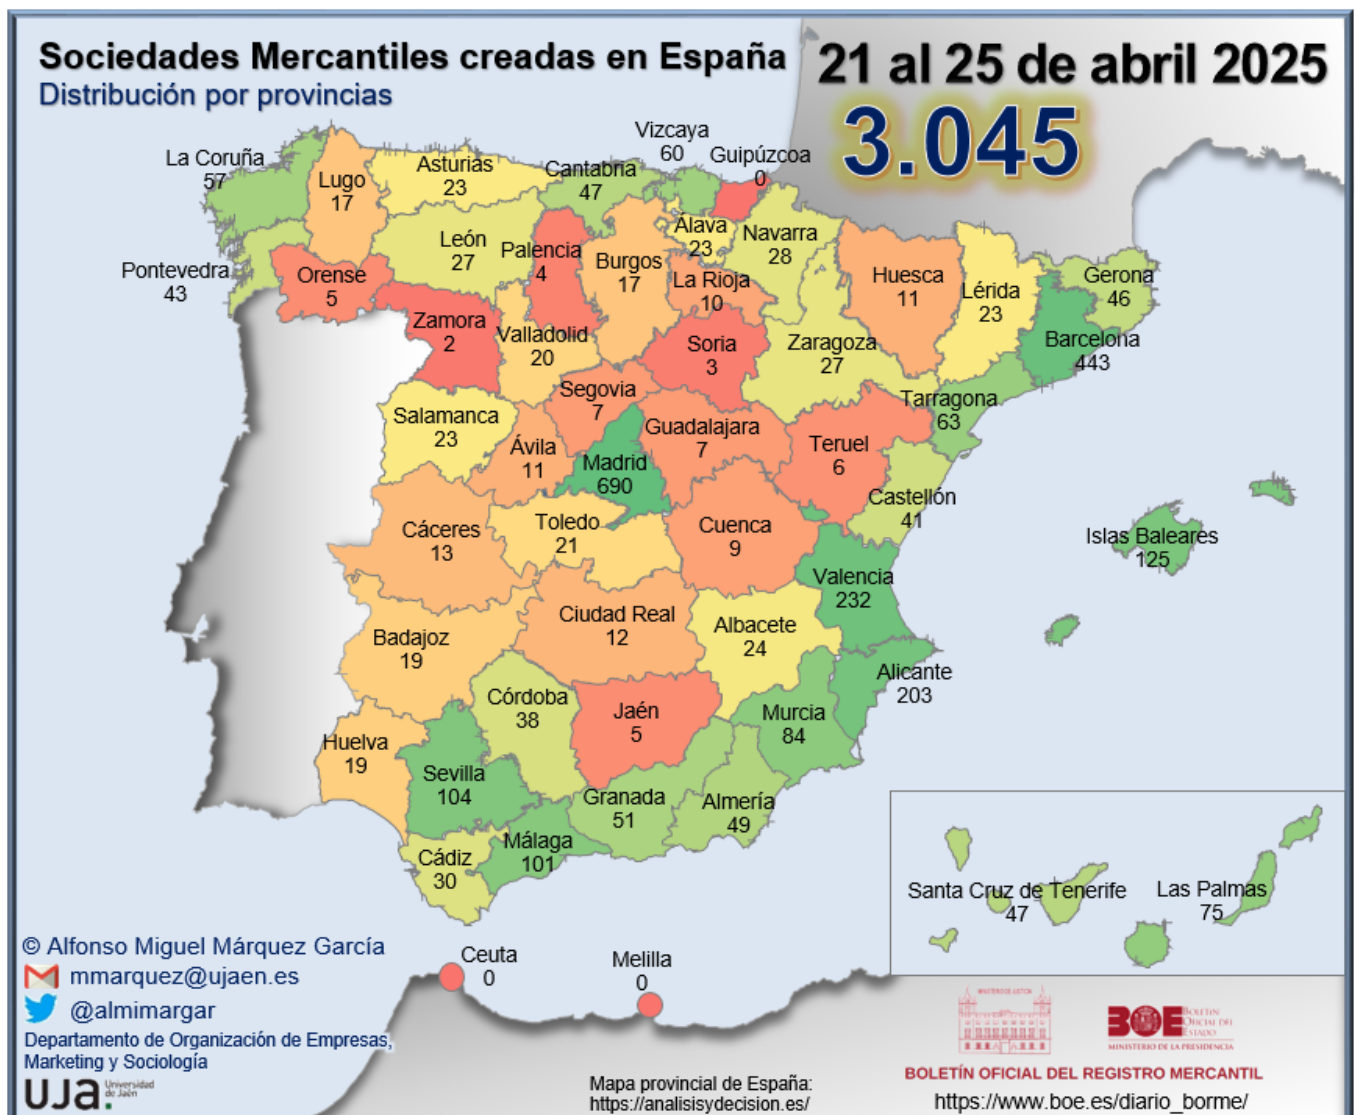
Sociedades Mercantiles creadas en España
Distribución por provincias

21 al 25 de abril 2025
3.045

La Coruña 57
Lugo 17
Asturias 23
Cantabria 47
Vizcaya 60
Guipúzcoa 0
Pontevedra 43
Orense 5
León 27
Palencia 4
Burgos 17
Álava 23
Navarra 28
La Rioja 10
Huesca 11
Lérida 23
Gerona 46
Zamora 2
Valladolid 20
Soria 3
Zaragoza 27
Barcelona 443
Segovia 7
Salamanca 23
Ávila 11
Guadalajara 7
Tarragona 63
Madrid 690
Teruel 6
Castellón 41
Cáceres 13
Toledo 21
Cuenca 9
Islas Baleares 125
Valencia 232
Badajoz 19
Ciudad Real 12
Albacete 24
Alicante 203
Córdoba 38
Jaén 5
Murcia 84
Huelva 19
Sevilla 104
Granada 51
Almería 49
Cádiz 30
Málaga 101
Santa Cruz de Tenerife 47
Las Palmas 75
Ceuta 0
Melilla 0

© Alfonso Miguel Márquez García
mmarquez@ujaen.es
@almimargar
Departamento de Organización de Empresas, Marketing y Sociología
UJA Universidad de Jaén

Mapa provincial de España: https://analisisydecision.es/

MINISTERIO DE JUSTICIA
BOE BOLETÍN OFICIAL DEL ESTADO
MINISTERIO DE LA PRESIDENCIA
BOLETÍN OFICIAL DEL REGISTRO MERCANTIL
https://www.boe.es/diario_borme/